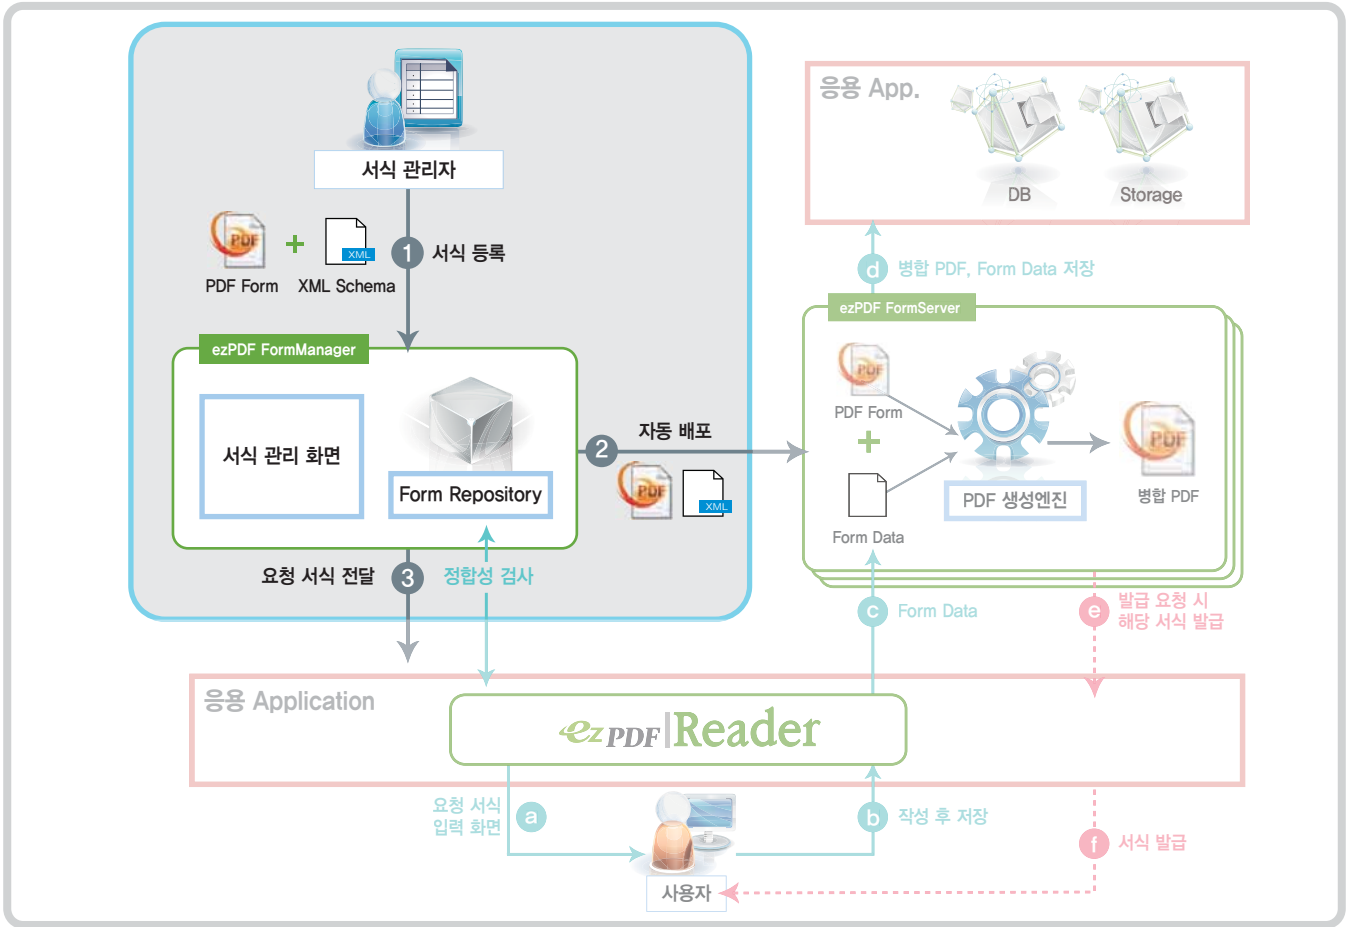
서식 관리자

PDF
PDF Form
+
XML
XML Schema

1 서식 등록

ezPDF FormManager

서식 관리 화면

Form Repository

2 자동 배포

PDF
XML

요청 서식 전달 3 정합성 검사

응용 App.
DB
Storage

d 병합 PDF, Form Data 저장

ezPDF FormServer

PDF
PDF Form
+
Form Data

PDF 생성엔진

PDF
병합 PDF

c Form Data

e 발급 요청 시 해당 서식 발급

응용 Application

ez PDF Reader

요청 서식 입력 화면 a

b 작성 후 저장

f 서식 발급

사용자